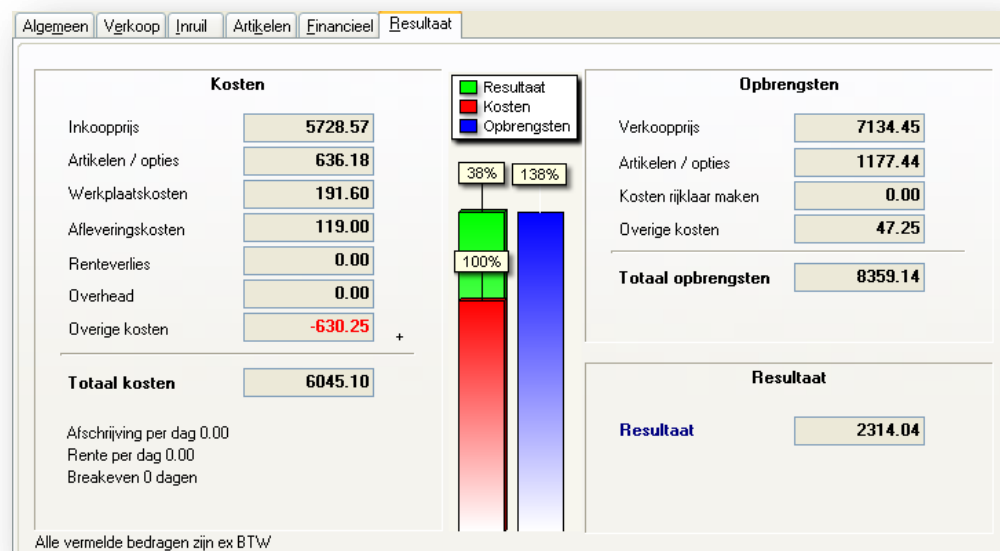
Algemeen | Verkoop | Inruil | Artikelen | Financieel | Resultaat

Kosten

Inkoopprijs 5728.57
Artikelen / opties 636.18
Werkplaatskosten 191.60
Afleveringskosten 119.00
Renteverlies 0.00
Overhead 0.00
Overige kosten -630.25
+

Totaal kosten 6045.10

Afschrijving per dag 0.00
Rente per dag 0.00
Breakeven 0 dagen

Resultaat
Kosten
Opbrengsten

38%
138%
100%

Opbrengsten

Verkoopprijs 7134.45
Artikelen / opties 1177.44
Kosten rijklaar maken 0.00
Overige kosten 47.25

Totaal opbrengsten 8359.14

Resultaat

Resultaat 2314.04

Alle vermelde bedragen zijn ex BTW